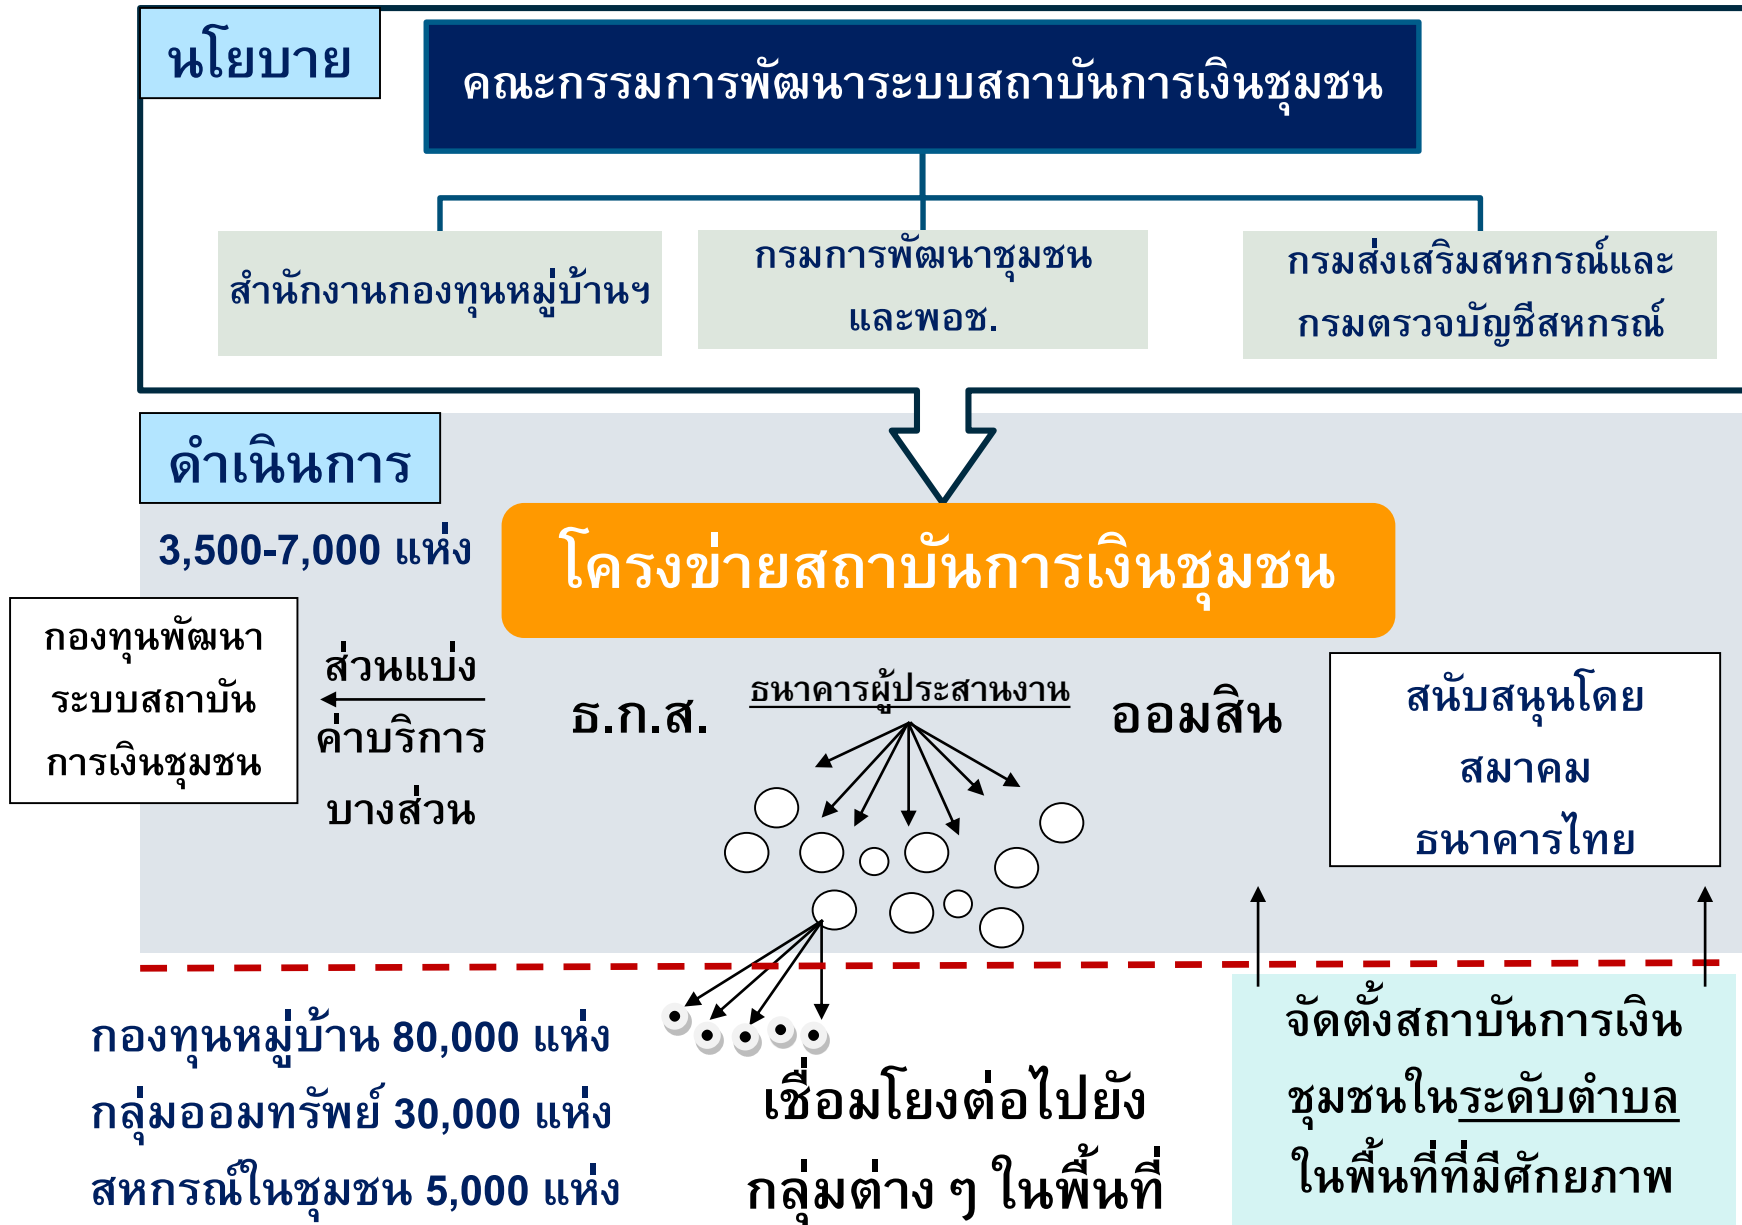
นโยบาย

คณะกรรมการพัฒนาระบบสถาบันการเงินชุมชน

สำนักงานกองทุนหมู่บ้านฯ

กรมการพัฒนาชุมชน และพอช.

กรมส่งเสริมสหกรณ์และ กรมตรวจบัญชีสหกรณ์

ดำเนินการ

3,500-7,000 แห่ง

โครงข่ายสถาบันการเงินชุมชน

กองทุนพัฒนา ระบบสถาบัน การเงินชุมชน

ส่วนแบ่ง ค่าบริการ บางส่วน

ธ.ก.ส.

ธนาคารผู้ประสานงาน

ออมสิน

สนับสนุนโดย สมาคม ธนาคารไทย

กองทุนหมู่บ้าน 80,000 แห่ง
กลุ่มออมทรัพย์ 30,000 แห่ง
สหกรณ์ในชุมชน 5,000 แห่ง

เชื่อมโยงต่อไปยัง กลุ่มต่าง ๆ ในพื้นที่

จัดตั้งสถาบันการเงิน ชุมชนในระดับตำบล ในพื้นที่ที่มีศักยภาพ